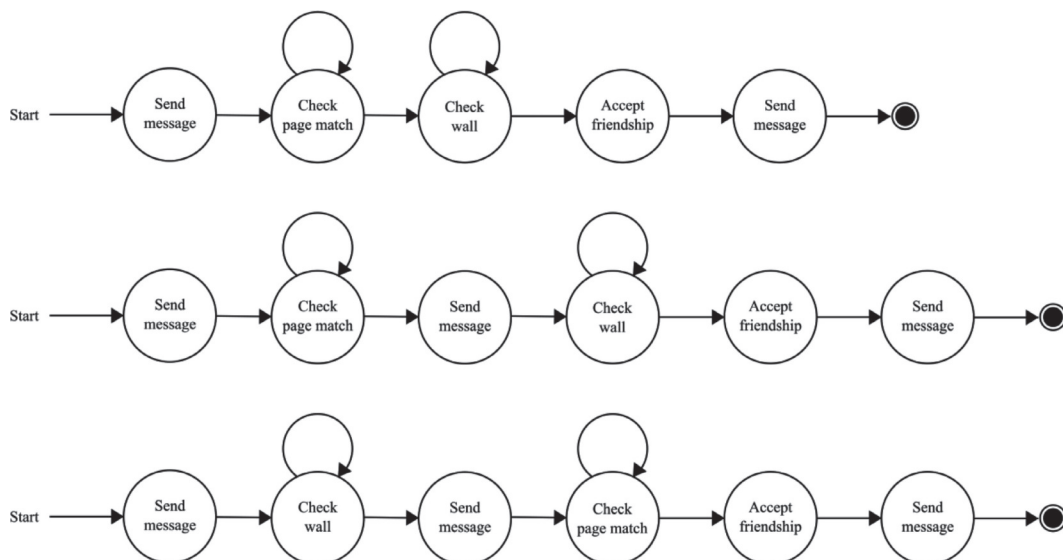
Start Send message Check page match Check wall Accept friendship Send message

Start Send message Check page match Send message Check wall Accept friendship Send message

Start Send message Check wall Send message Check page match Accept friendship Send message